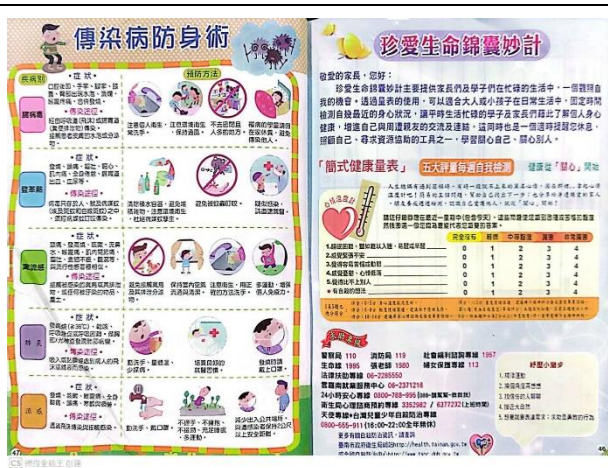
傳染病防身術

預防方法

疾病別

症狀

傳染途徑

腸病毒

登革熱

流行性感冒

疥瘡

淡瘡

47

珍愛生命錦囊妙計

敬愛的家長，您好：

珍愛生命錦囊妙計主要提供家長們及學子們在忙碌的生活中，一個觀顧自我的機會。透過量表的使用，可以適合大人或小孩子在日常生活中，固定時間檢測自我最近的身心狀況，讓平時生活忙碌的學子及家長們得以了解個人身心健康，增進自己與周邊親友的交流及連結。這同時也是一個溫馨提醒您休息、照顧自己、尋求資源協助的工具之一。學習關心自己、關心別人。

「簡式健康量表」 五大評量每週自我檢測 健康從「量心」開始

| 完全沒有 | 輕微 | 中等程度 | 嚴重 | 非常嚴重 |
|---|---|---|---|---|
| 0 | 1 | 2 | 3 | 4 |
| 0 | 1 | 2 | 3 | 4 |
| 0 | 1 | 2 | 3 | 4 |
| 0 | 1 | 2 | 3 | 4 |
| 0 | 1 | 2 | 3 | 4 |
| 0 | 1 | 2 | 3 | 4 |

1.睡眠困難，譬如難以入睡、易醒或早醒
2.感覺緊張不安
3.覺得容易苦惱或動怒
4.感覺憂鬱、心情低落
5.覺得比不上別人
★有自殺的想法

家庭急救

警察局 110 消防局 119 社會福利諮詢專線 1957
生命線 1995 張老師 1980 婦女保護專線 113
法律扶助專線 06-2385550
雲嘉南就業服務中心 06-2371218
24小時安心專線 0800-788-995
衛生局心理衛生專線 3352982 / 6377232
天使專線‧台灣兒童少年自殺防治專線
0800-555-911

舒壓小撇步

45

CS 掃描全能王 創建